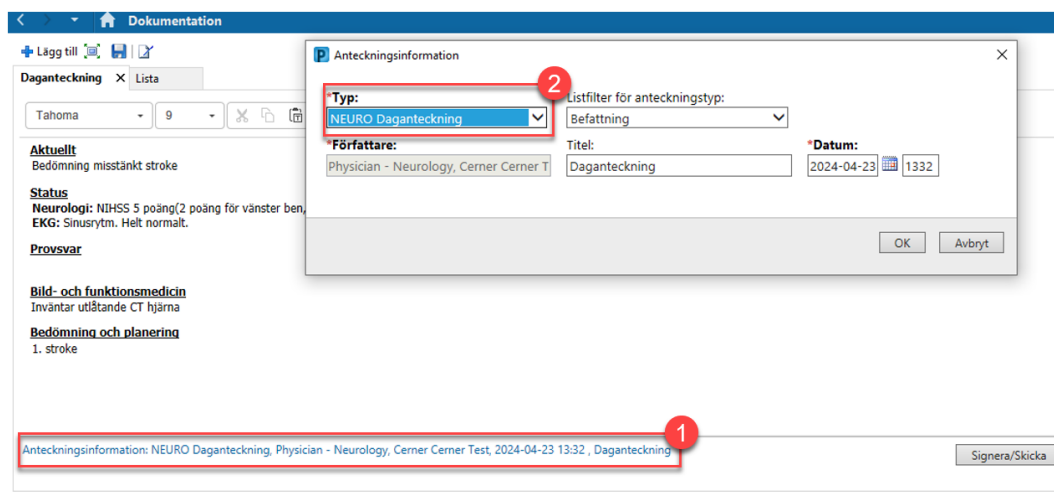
Dokumentation

Lägg till

Daganteckning ✕ Lista

Tahoma 9

Aktuellt
Bedömning misstänkt stroke

Status
Neurologi: NIHSS 5 poäng(2 poäng för vänster ben,
EKG: Sinusrytm. Helt normalt.

Provsvar

Bild- och funktionsmedicin
Inväntar utlåtande CT hjärna

Bedömning och planering
1. stroke

Anteckningsinformation ✕

2

*Typ:
NEURO Daganteckning

Listfilter för anteckningstyp:
Befattning

*Författare:
Physician - Neurology, Cerner Cerner T

Titel:
Daganteckning

*Datum:
2024-04-23 1332

OK Avbryt

1

Anteckningsinformation: NEURO Daganteckning, Physician - Neurology, Cerner Cerner Test, 2024-04-23 13:32 , Daganteckning

Signera/Skicka